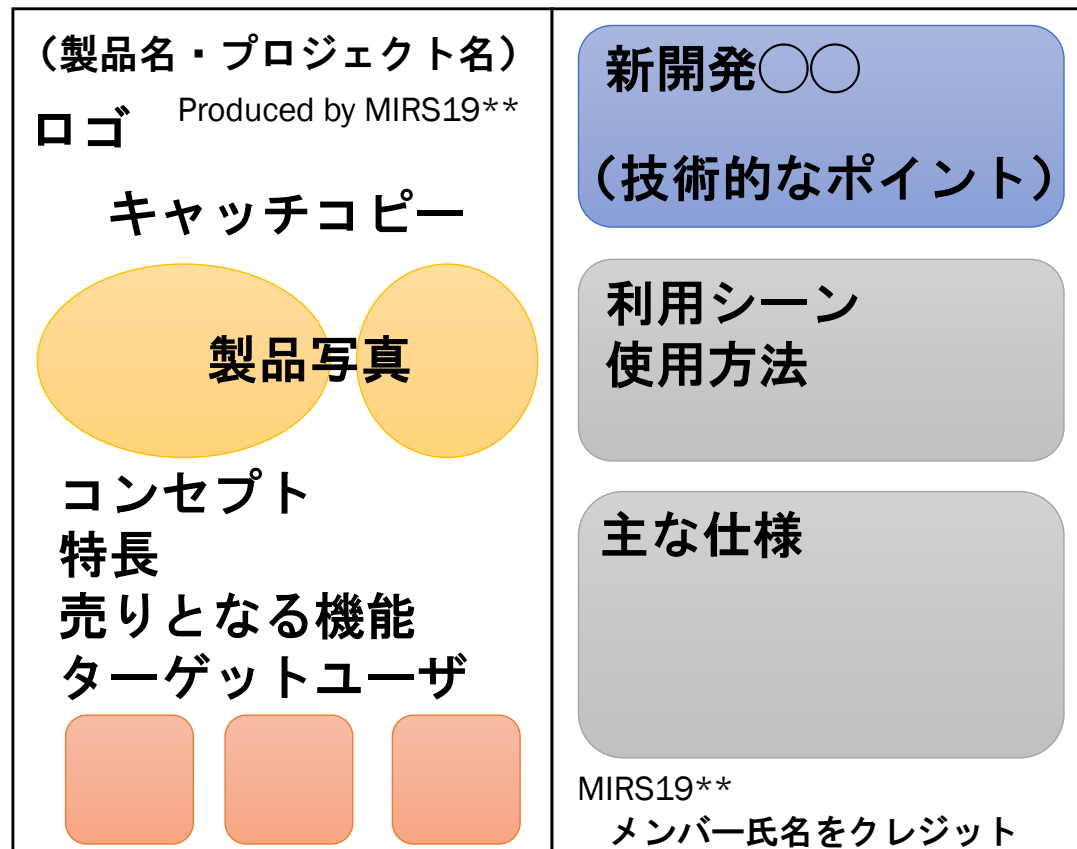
（製品名・プロジェクト名）

ロゴ

Produced by MIRS19**

キャッチコピー

製品写真

コンセプト
特長
売りとなる機能
ターゲットユーザ

新開発◯◯

（技術的なポイント）

利用シーン
使用方法

主な仕様

MIRS19**
メンバー氏名をクレジット